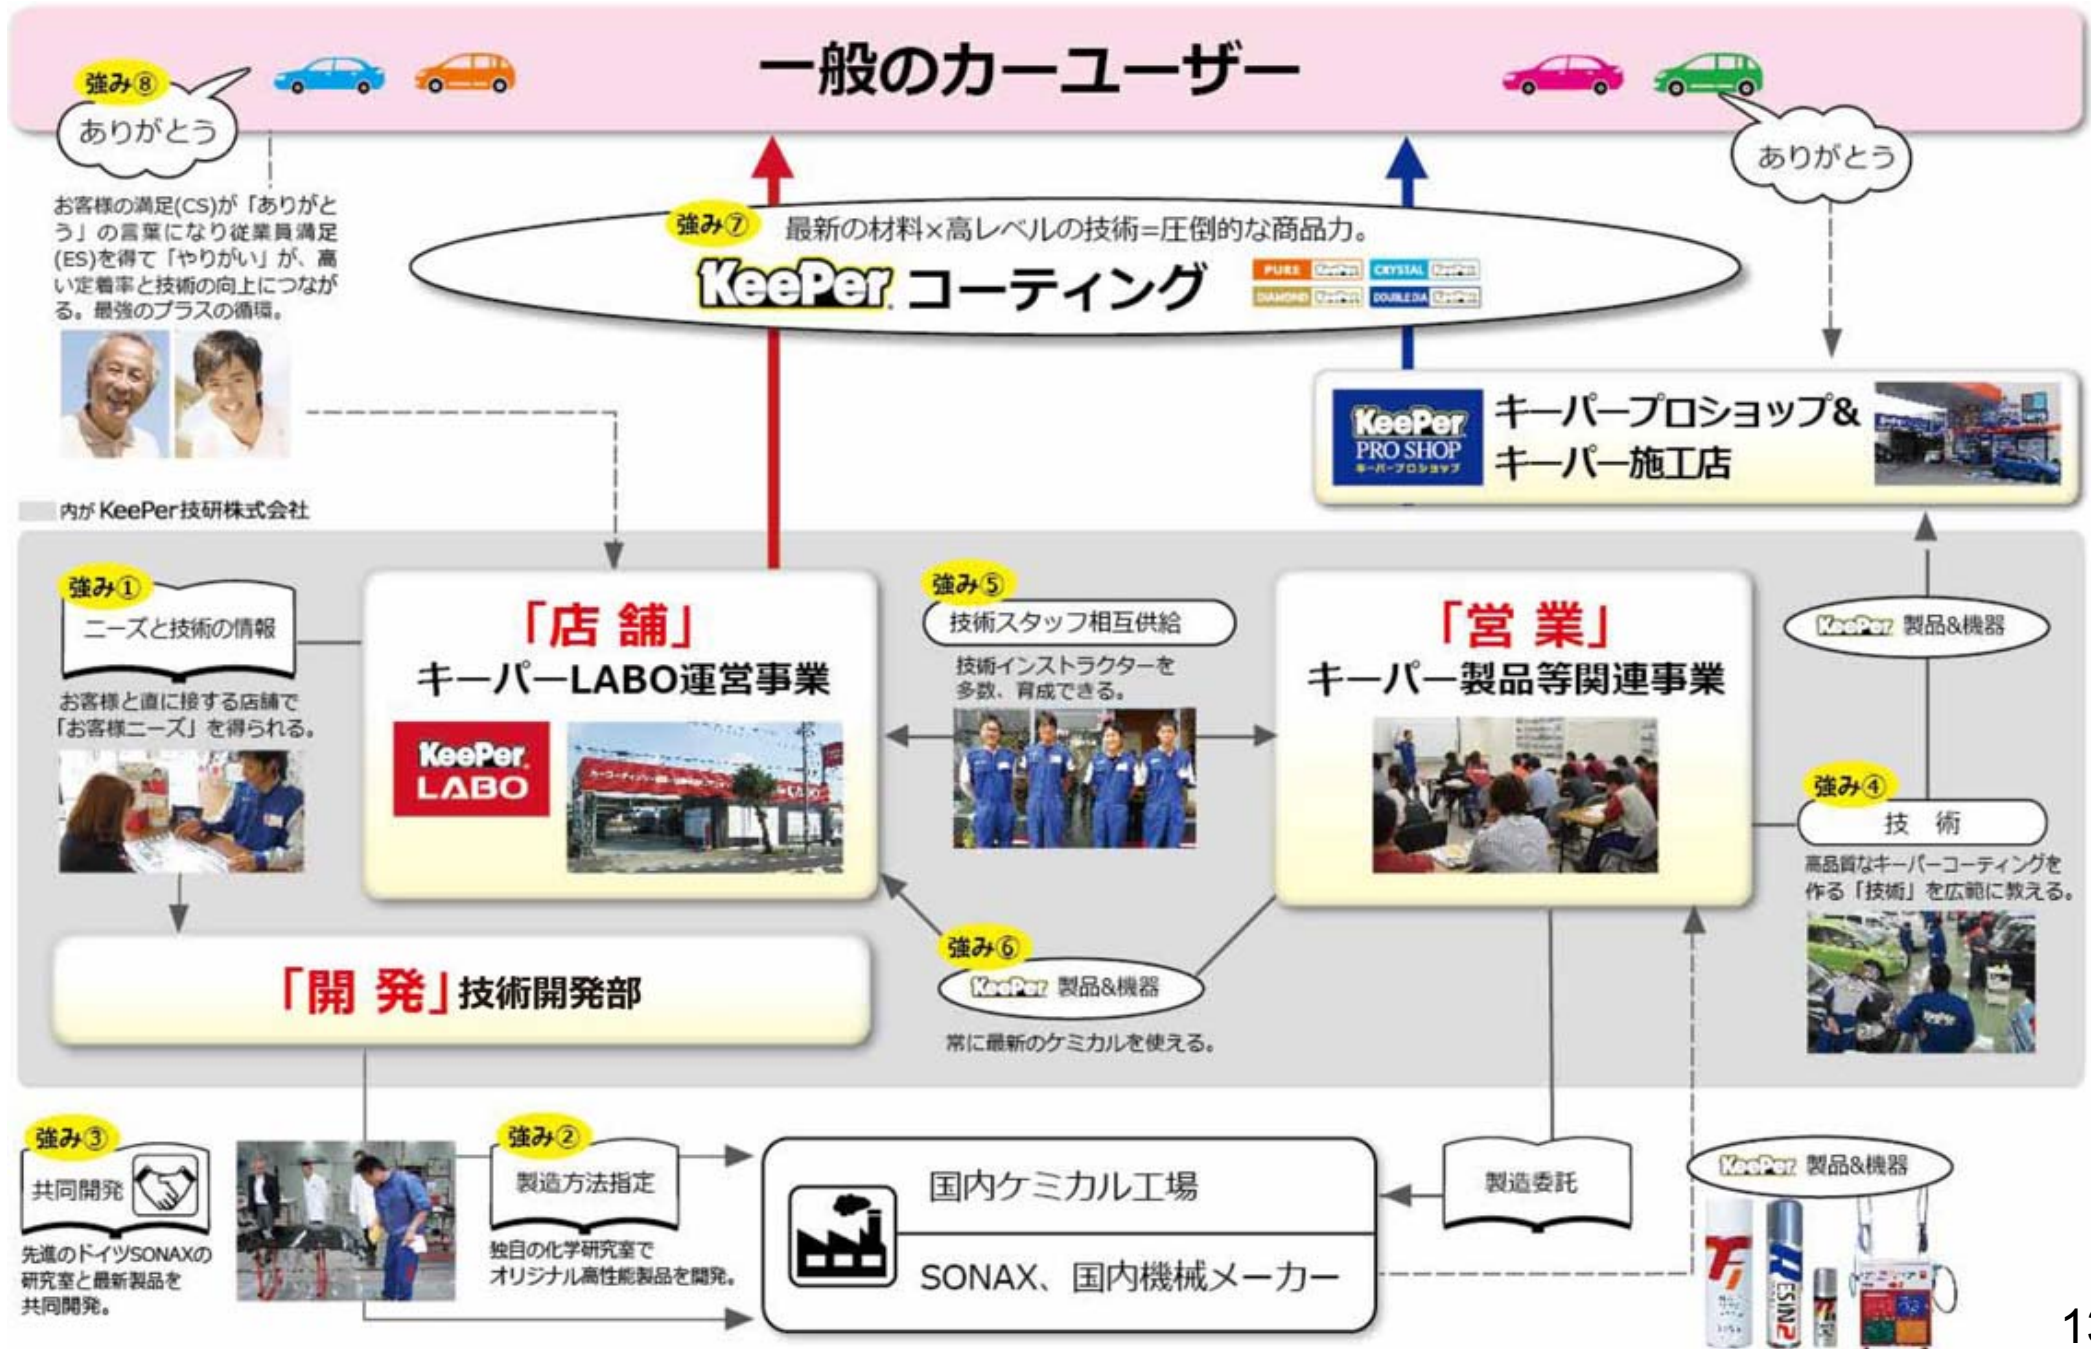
一般のカーユーザー

強み⑧
ありがとう

ありがとう

お客様の満足(CS)が「ありがとう」の言葉になり従業員満足(ES)を得て「やりがい」が、高い定着率と技術の向上につながる。最強のプラスの循環。

強み⑦ 最新の材料×高レベルの技術=圧倒的な商品力。
KeePer コーティング
PURE KeePer CRYSTAL KeePer DIAMOND KeePer DOUBLE DIA KeePer

KeePer PRO SHOP キーパープロショップ
キーパープロショップ&
キーパー施工店

内が KeePer技研株式会社

強み①
ニーズと技術の情報
お客様と直に接する店舗で「お客様ニーズ」を得られる。

「店 舗」
キーパーLABO運営事業
KeePer LABO

強み⑤
技術スタッフ相互供給
技術インストラクターを多数、育成できる。

「営 業」
キーパー製品等関連事業

KeePer 製品&機器

強み④
技 術
高品質なキーパーコーティングを作る「技術」を広範に教える。

「開 発」技術開発部

強み⑥
KeePer 製品&機器
常に最新のケミカルを使える。

強み③
共同開発
先進のドイツSONAXの研究室と最新製品を共同開発。

強み②
製造方法指定
独自の化学研究室でオリジナル高性能製品を開発。

国内ケミカル工場
SONAX、国内機械メーカー

製造委託

KeePer 製品&機器

13